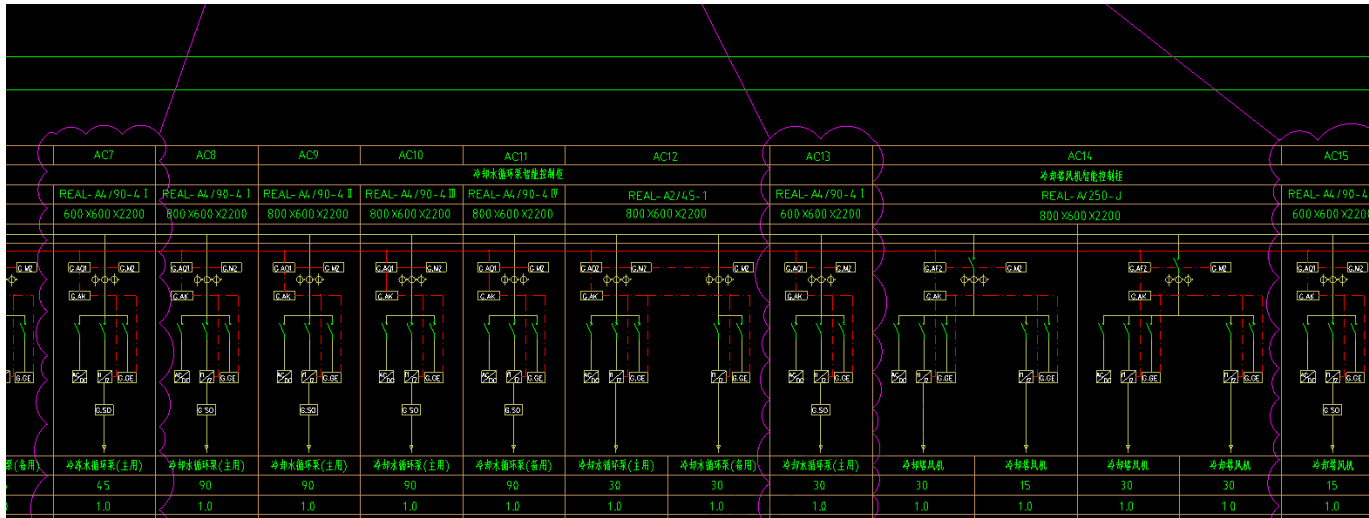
| AC7 | AC8 | AC9 | AC10 | AC11 | AC12 | | AC13 | AC14 | | AC15 |
|---|---|---|---|---|---|---|---|---|---|---|
| | | | | 冷却水循环泵智能控制柜 | | | | 冷却塔风机智能控制柜 | | |
| REAL-A4/90-4 I | REAL-A4/90-4 I | REAL-A4/90-4 II | REAL-A4/90-4 III | REAL-A4/90-4 IV | REAL-A2/45-1 | | REAL-A4/90-4 I | REAL-A/250-J | | REAL-A4/9 |
| 600X600X2200 | 800X600X2200 | 800X600X2200 | 800X600X2200 | 800X600X2200 | 800X600X2200 | | 600X600X2200 | 800X600X2200 | | 600X600X2 |

C.M2 C.AQ1 C.M2 C.AQ1 C.M2 C.AQ1 C.M2 C.AQ1 C.M2 C.AQ1 C.M2 C.AQ2 C.M2 C.M2 C.AQ1 C.M2 C.AF2 C.M2 C.AF2 C.M2 C.AQ1 C.M2
C.AK C.AK C.AK C.AK C.AK C.AK C.AK C.AK C.AK C.AK
G.GE G.GE G.GE G.GE G.GE G.GE G.GE G.GE G.GE G.GE G.GE G.GE G.GE
G.SD G.SO G.SO G.SO G.SO G.SO G.SO

| 泵(备用) | 冷冻水循环泵(主用) | 冷却水循环泵(主用) | 冷却水循环泵(主用) | 冷却水循环泵(主用) | 冷却水循环泵(备用) | 冷却水循环泵(主用) | 冷却水循环泵(备用) | 冷却水循环泵(主用) | 冷却塔风机 | 冷却塔风机 | 冷却塔风机 | 冷却塔风机 | 冷却塔风机 |
|---|---|---|---|---|---|---|---|---|---|---|---|---|---|
| | 45 | 90 | 90 | 90 | 90 | 30 | 30 | 30 | 30 | 15 | 30 | 30 | 15 |
| | 1.0 | 1.0 | 1.0 | 1.0 | 1.0 | 1.0 | 1.0 | 1.0 | 1.0 | 1.0 | 1.0 | 1.0 | 1.0 |